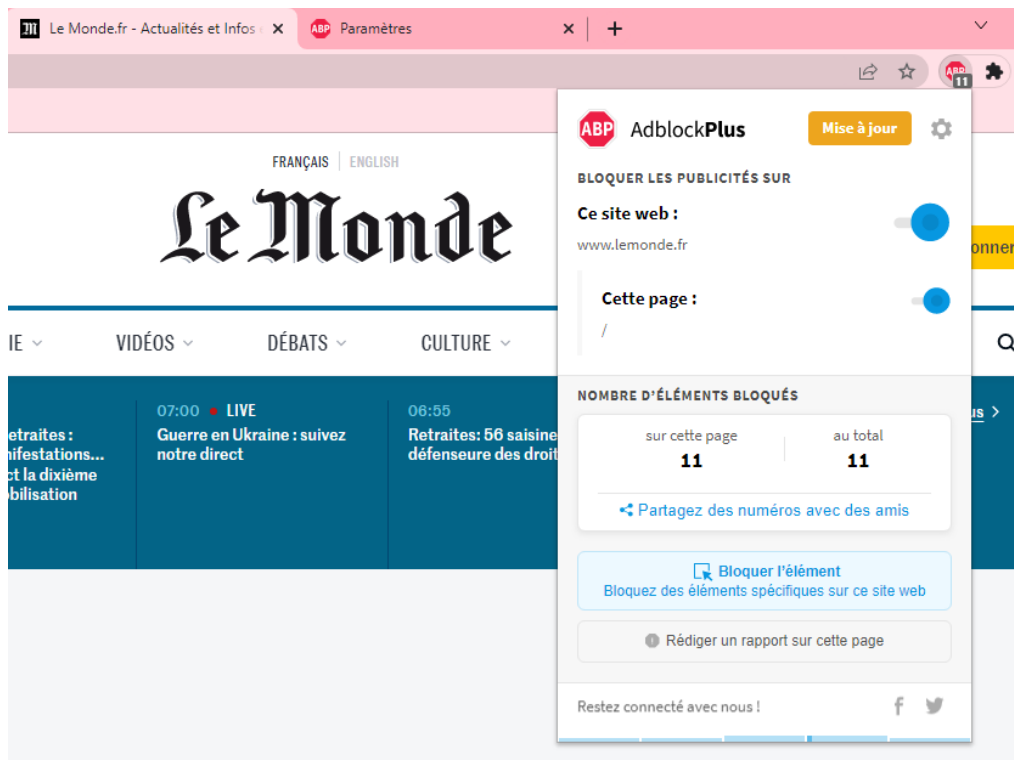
Le Monde.fr - Actualités et Infos
Paramètres
+

ABP 11

FRANÇAIS | ENGLISH

Le Monde

IE
VIDÉOS
DÉBATS
CULTURE

etraites :
nifestations...
ct la dixième
bilisation

07:00 • LIVE
Guerre en Ukraine : suivez notre direct

06:55
Retraites: 56 saisine
défenseure des droit

onner

us

ABP AdblockPlus
Mise à jour

BLOQUER LES PUBLICITÉS SUR
Ce site web :
www.lemonde.fr

Cette page :
/

NOMBRE D'ÉLÉMENTS BLOQUÉS
sur cette page
11
au total
11
Partagez des numéros avec des amis

Bloquer l'élément
Bloquez des éléments spécifiques sur ce site web

Rédiger un rapport sur cette page

Restez connecté avec nous !